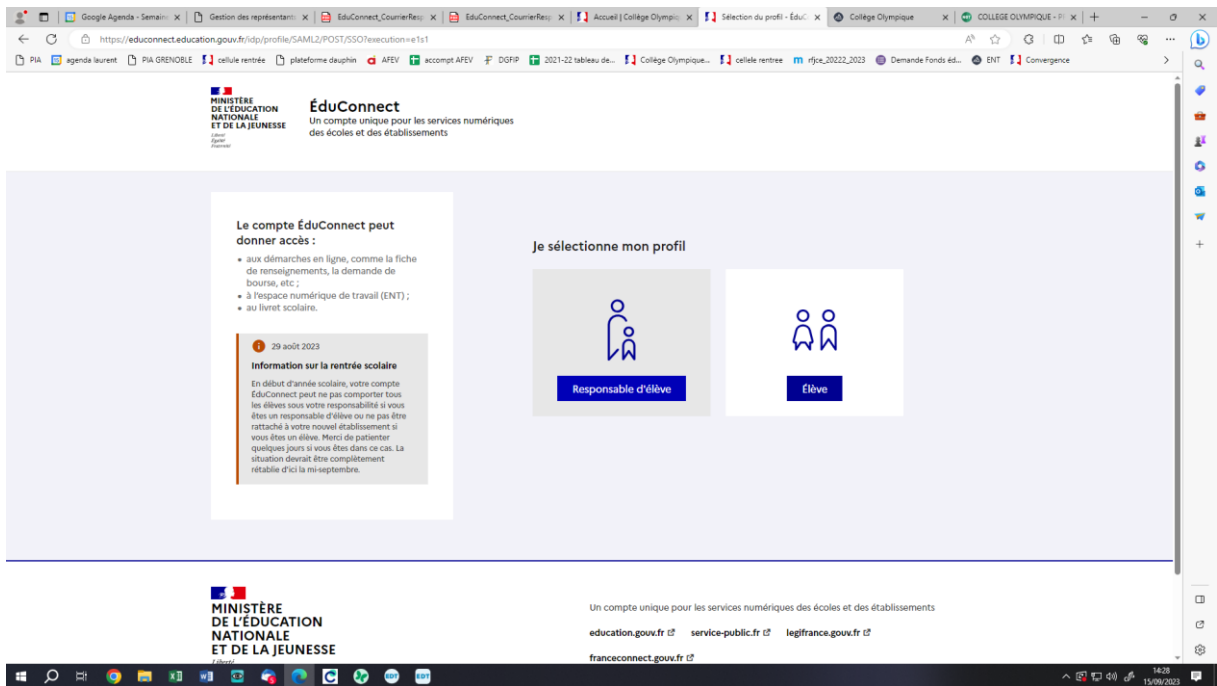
Google Agenda - Semaine | Gestion des représentants | EduConnect_CourrierResp | EduConnect_CourrierResp | Accueil | Collège Olympiq | Sélection du profil - ÉduC | Collège Olympique | COLLEGE OLYMPIQUE - P

https://educonnect.education.gouv.fr/idp/profile/SAML2/POST/SSO?execution=e1s1

PIA | agenda laurent | PIA GRENOBLE | cellule rentrée | plateforme dauphin | AFEV | accompt AFEV | DGFIP | 2021-22 tableau de... | Collège Olympique... | cellele rentree | rfjce_20222_2023 | Demande Fonds éd... | ENT | Convergence

MINISTÈRE DE L'ÉDUCATION NATIONALE ET DE LA JEUNESSE
Liberté Égalité Fraternité

ÉduConnect
Un compte unique pour les services numériques des écoles et des établissements

Le compte ÉduConnect peut donner accès :
• aux démarches en ligne, comme la fiche de renseignements, la demande de bourse, etc ;
• à l'espace numérique de travail (ENT) ;
• au livret scolaire.

29 août 2023
Information sur la rentrée scolaire
En début d'année scolaire, votre compte ÉduConnect peut ne pas comporter tous les élèves sous votre responsabilité si vous êtes un responsable d'élève ou ne pas être rattaché à votre nouvel établissement si vous êtes un élève. Merci de patienter quelques jours si vous êtes dans ce cas. La situation devrait être complètement rétablie d'ici la mi-septembre.

Je sélectionne mon profil

Responsable d'élève

Élève

MINISTÈRE DE L'ÉDUCATION NATIONALE ET DE LA JEUNESSE
Liberté

Un compte unique pour les services numériques des écoles et des établissements

education.gouv.fr service-public.fr legifrance.gouv.fr
franceconnect.gouv.fr

14:28
15/09/2023